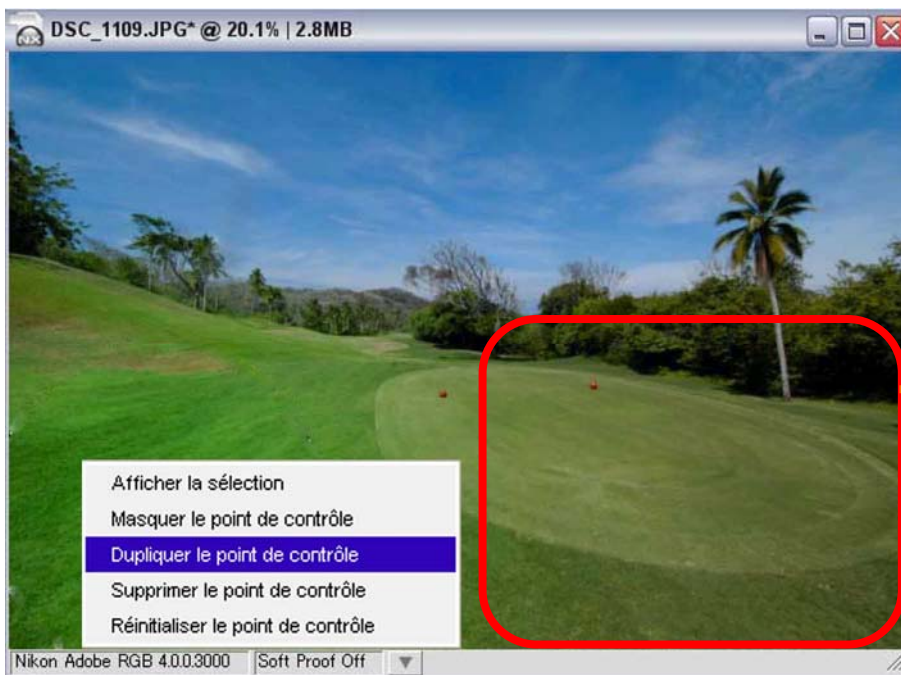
DSC_1109.JPG* @ 20.1% | 2.8MB

Afficher la sélection
Masquer le point de contrôle
Dupliquer le point de contrôle
Supprimer le point de contrôle
Réinitialiser le point de contrôle

Nikon Adobe RGB 4.0.0.3000 | Soft Proof Off